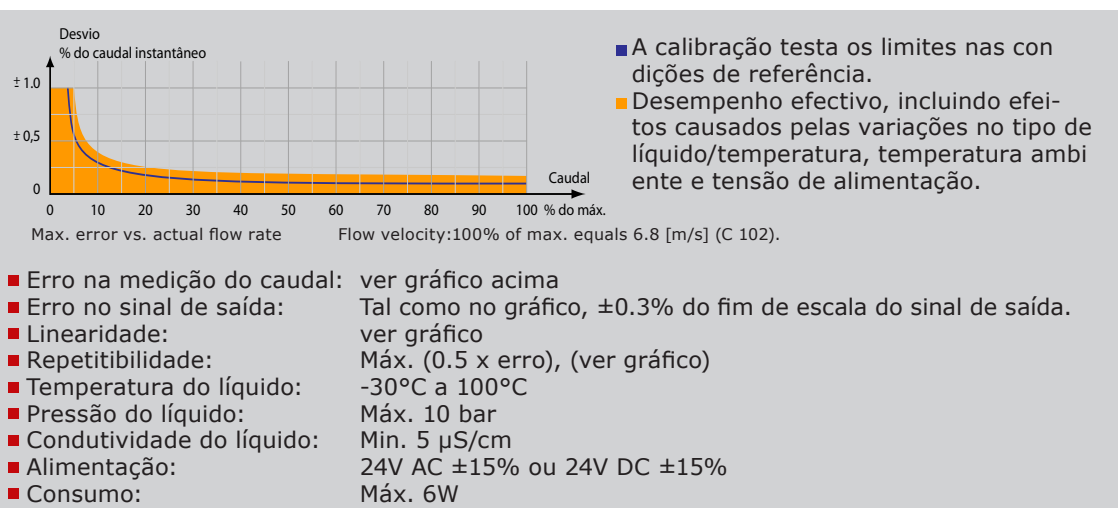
Desvio
% do caudal instantâneo

± 1.0
± 0,5
0

Caudal

0 10 20 30 40 50 60 70 80 90 100 % do máx.

Max. error vs. actual flow rate Flow velocity:100% of max. equals 6.8 [m/s] (C 102).

A calibração testa os limites nas condições de referência.
Desempenho efectivo, incluindo efeitos causados pelas variações no tipo de líquido/temperatura, temperatura ambiente e tensão de alimentação.

Erro na medição do caudal: ver gráfico acima
Erro no sinal de saída: Tal como no gráfico, ±0.3% do fim de escala do sinal de saída.
Linearidade: ver gráfico
Repetitibilidade: Máx. (0.5 x erro), (ver gráfico)
Temperatura do líquido: -30°C a 100°C
Pressão do líquido: Máx. 10 bar
Condutividade do líquido: Min. 5 µS/cm
Alimentação: 24V AC ±15% ou 24V DC ±15%
Consumo: Máx. 6W